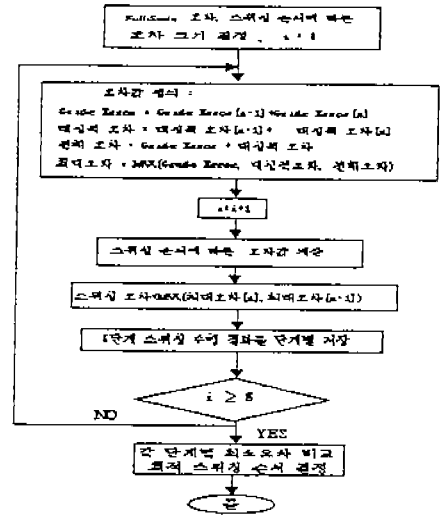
FullScale 오차, 스위칭 순서에 따른 오차 크기 결정 , i=1

오차값 계산 :
Gradie Error = Gradie Error [i-1] + Gradie Error [i]
대칭성 오차 = 대칭성 오차 [i-1] + 대칭성 오차 [i]
전체 오차 = Gradie Error + 대칭성 오차
최대오차 = MAX(Gradie Error, 대칭성오차, 전체오차)

i=i+1

스위칭 순서에 따른 오차값 계산

스위칭 오차=MAX(최대오차[i], 최대오차[i-1])

[단계 스위칭] 수행 결과를 단계별 저장

$i \geq 8$

NO

YES

각 단계별 최소오차 비교
최적 스위칭 순서 결정

끝